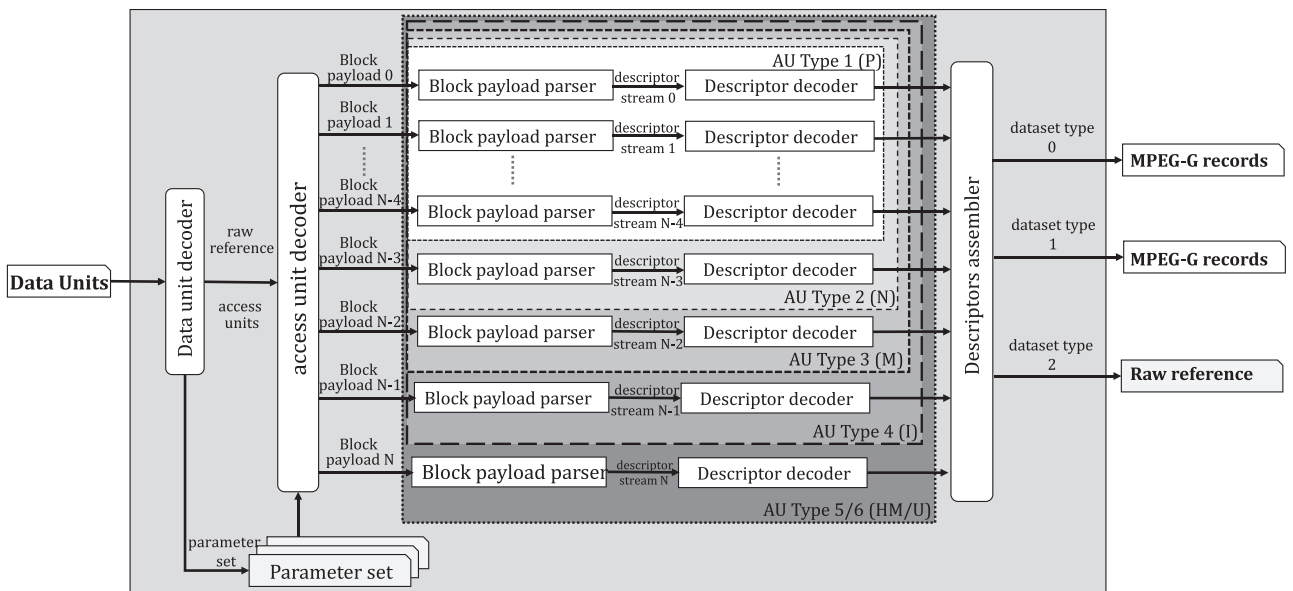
Data Units

Data unit decoder

raw reference

access units

parameter set

Parameter set

access unit decoder

Block payload 0
Block payload parser
descriptor stream 0
Descriptor decoder

AU Type 1 (P)

Block payload 1
Block payload parser
descriptor stream 1
Descriptor decoder

Block payload N-4
Block payload parser
descriptor stream N-4
Descriptor decoder

Block payload N-3
Block payload parser
descriptor stream N-3
Descriptor decoder

AU Type 2 (N)

Block payload N-2
Block payload parser
descriptor stream N-2
Descriptor decoder

AU Type 3 (M)

Block payload N-1
Block payload parser
descriptor stream N-1
Descriptor decoder

AU Type 4 (I)

Block payload N
Block payload parser
descriptor stream N
Descriptor decoder

AU Type 5/6 (HM/U)

Descriptors assembler

dataset type 0
MPEG-G records

dataset type 1
MPEG-G records

dataset type 2
Raw reference